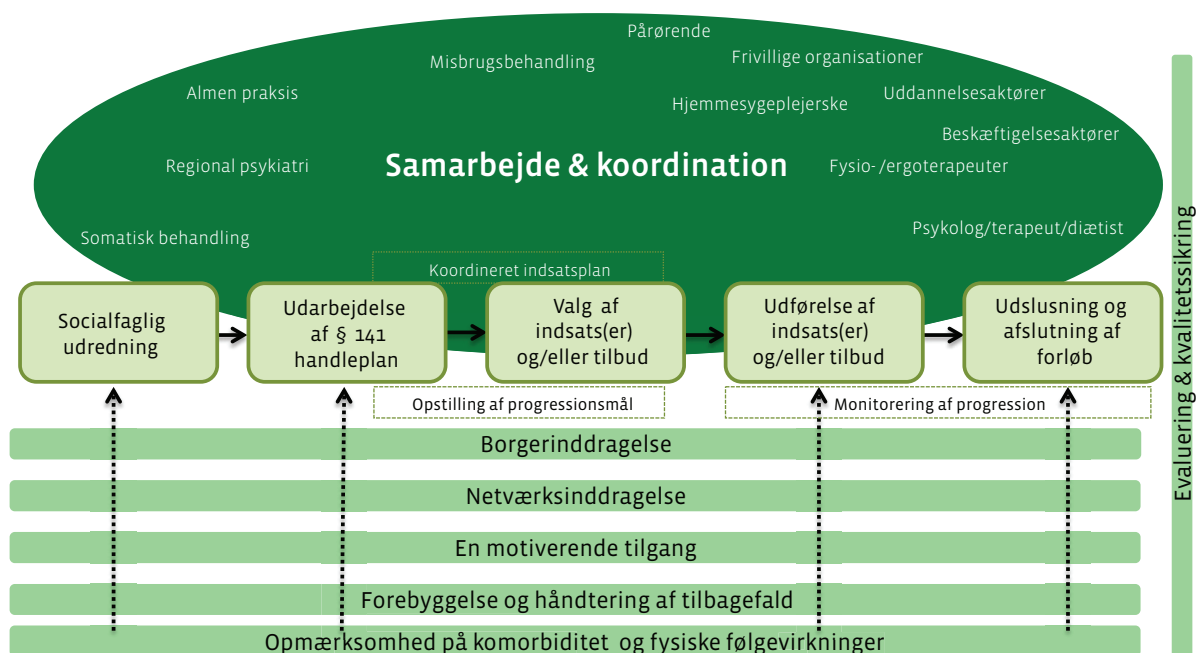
Pårørende

Misbrugsbehandling

Frivillige organisationer

Almen praksis

Hjemmesygeplejerske

Uddannelsesaktører

Beskæftigelsesaktører

Regional psykiatri

Samarbejde & koordination

Fysio- /ergoterapeuter

Somatisk behandling

Psykolog/terapeut/diætist

Koordineret indsatsplan

Socialfaglig udredning

Udarbejdelse af § 141 handleplan

Valg af indsats(er) og/eller tilbud

Udførelse af indsats(er) og/eller tilbud

Udslusning og afslutning af forløb

Opstilling af progressionsmål

Monitorering af progression

Borgerinddragelse

Netværksinddragelse

En motiverende tilgang

Forebyggelse og håndtering af tilbagefald

Opmærksomhed på komorbiditet og fysiske følgevirkninger

Evaluering & kvalitetssikring